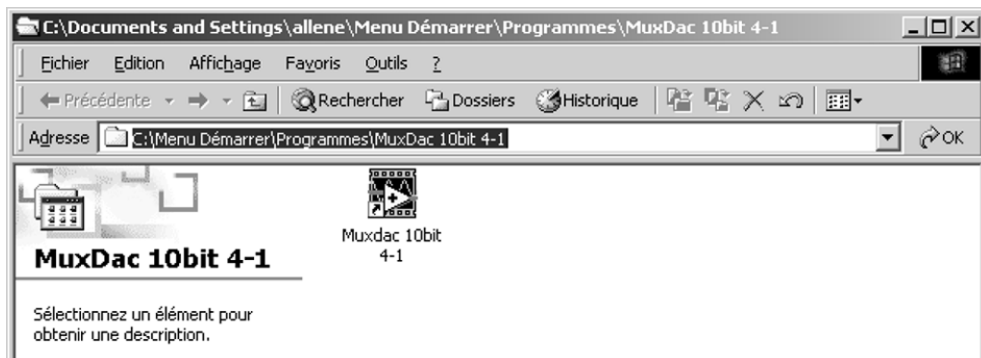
C:\Documents and Settings\allene\Menu Démarrer\Programmes\MuxDac 10bit 4-1

Fichier Edition Affichage Favoris Outils ?

Précédente Rechercher Dossiers Historique

Adresse C:\Menu Démarrer\Programmes\MuxDac 10bit 4-1 OK

MuxDac 10bit 4-1

Sélectionnez un élément pour obtenir une description.

Muxdac 10bit 4-1